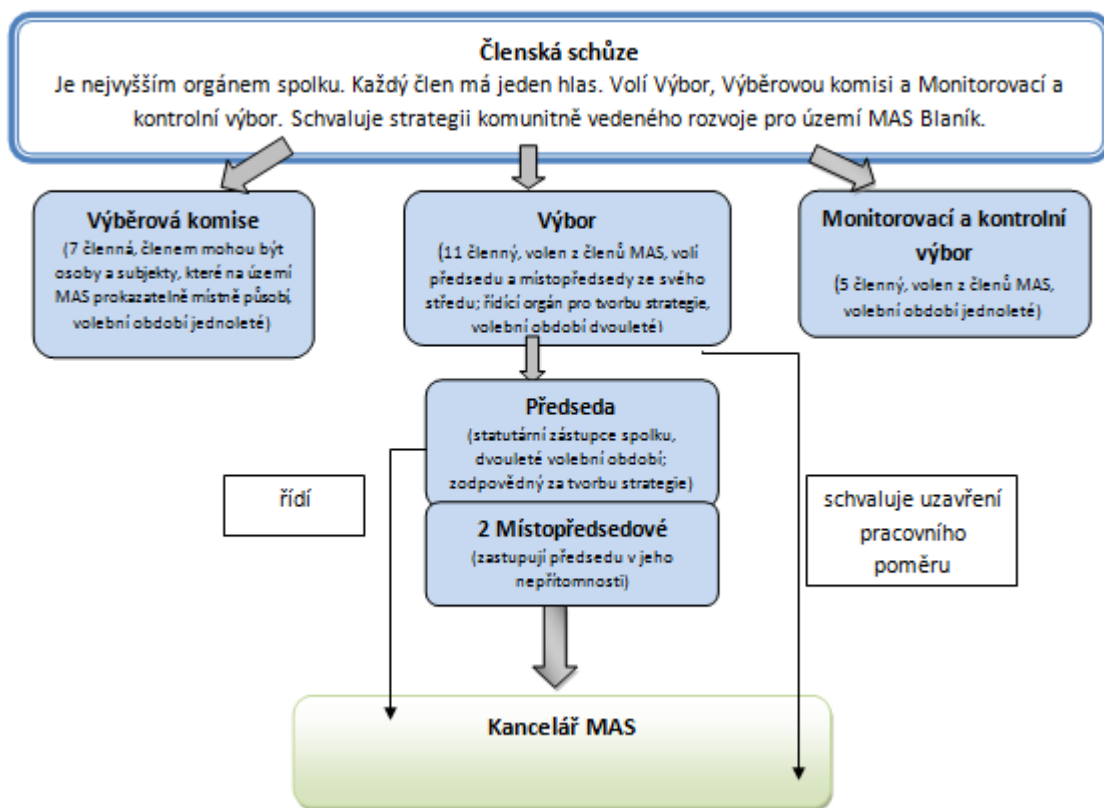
**Členská schůze**
Je nejvyšším orgánem spolku. Každý člen má jeden hlas. Volí Výbor, Výběrovou komisi a Monitorovací a kontrolní výbor. Schvaluje strategii komunitně vedeného rozvoje pro území MAS Blaník.

**Výběrová komise**
(7 členná, členem mohou být osoby a subjekty, které na území MAS prokazatelně místně působí, volební období jednoleté)

**Výbor**
(11 členný, volen z členů MAS, volí předsedu a místopředsedy ze svého středu; řídící orgán pro tvorbu strategie, volební období dvouleté)

**Monitorovací a kontrolní výbor**
(5 členný, volen z členů MAS, volební období jednoleté)

**Předseda**
(statutární zástupce spolku, dvouleté volební období; zodpovědný za tvorbu strategie)

řídí

schvaluje uzavření pracovního poměru

**2 Místopředsedové**
(zastupují předsedu v jeho nepřítomnosti)

**Kancelář MAS**